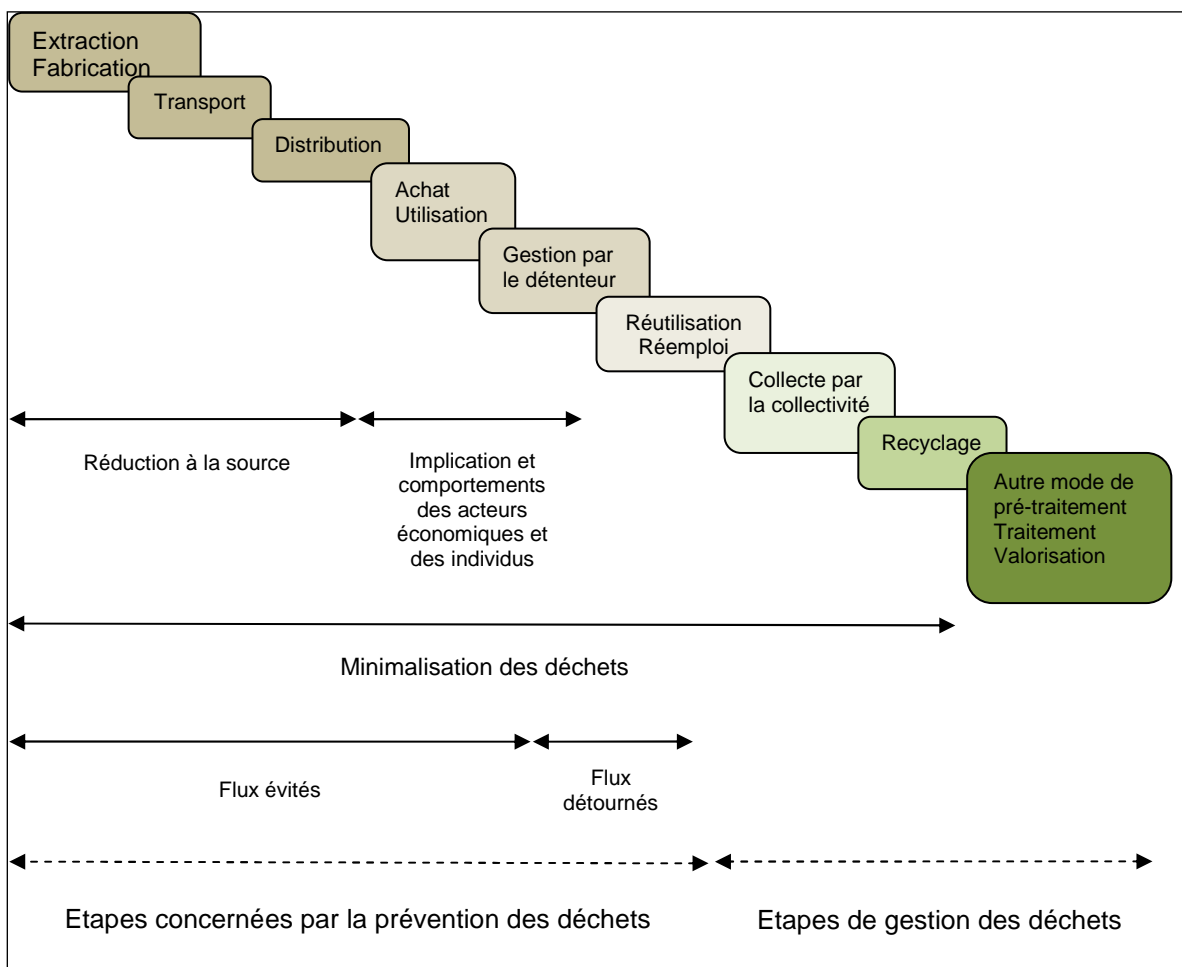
Extraction
Fabrication

Transport

Distribution

Achat
Utilisation

Gestion par
le détenteur

Réutilisation
Réemploi

Collecte par
la collectivité

Recyclage

Autre mode de
pré-traitement
Traitement
Valorisation

Réduction à la source

Implication et comportements des acteurs économiques et des individus

Minimalisation des déchets

Flux évités

Flux détournés

Etapes concernées par la prévention des déchets

Etapes de gestion des déchets